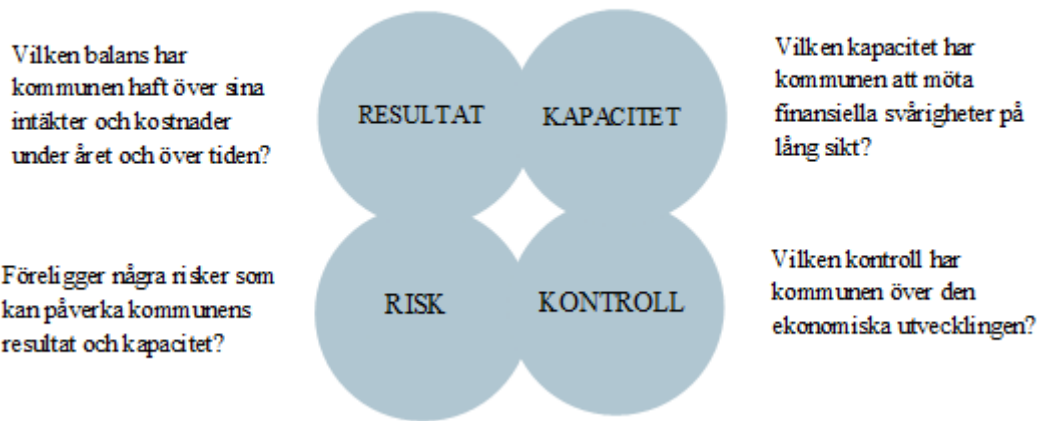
Vilken balans har kommunen haft över sina intäkter och kostnader under året och över tiden?

RESULTAT

KAPACITET

Vilken kapacitet har kommunen att möta finansiella svårigheter på lång sikt?

Föreligger några risker som kan påverka kommunens resultat och kapacitet?

RISK

KONTROLL

Vilken kontroll har kommunen över den ekonomiska utvecklingen?